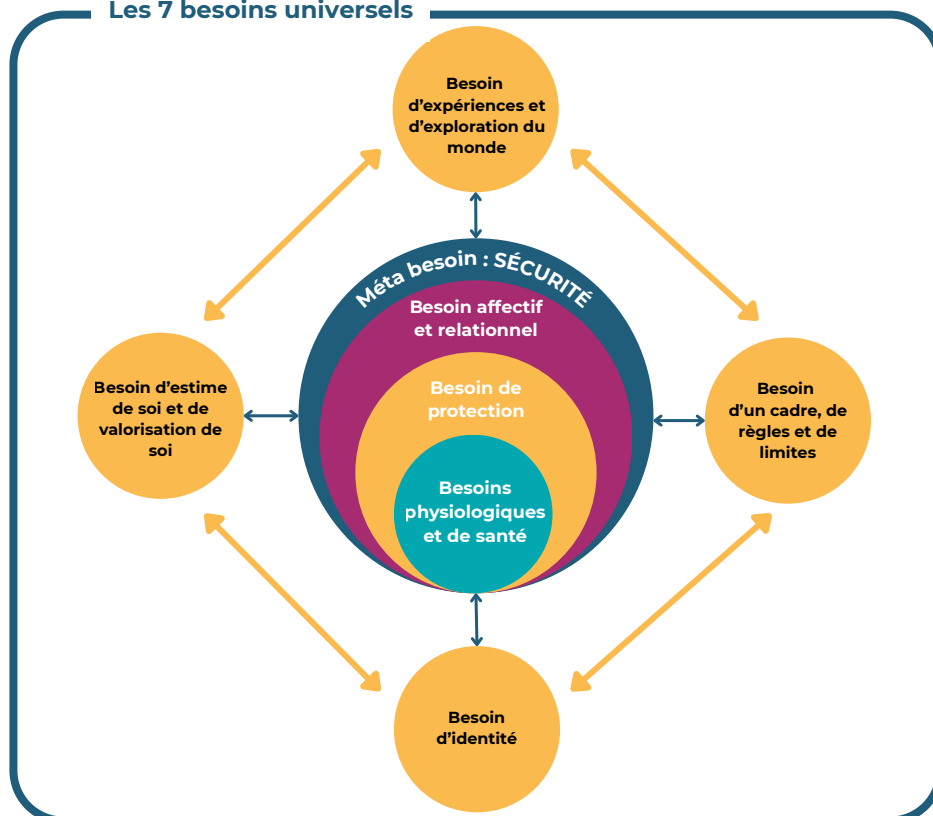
Les 7 besoins universels

Besoin d'expériences et d'exploration du monde

Méta besoin : SÉCURITÉ

Besoin affectif et relationnel

Besoin de protection

Besoins physiologiques et de santé

Besoin d'estime de soi et de valorisation de soi

Besoin d'un cadre, de règles et de limites

Besoin d'identité